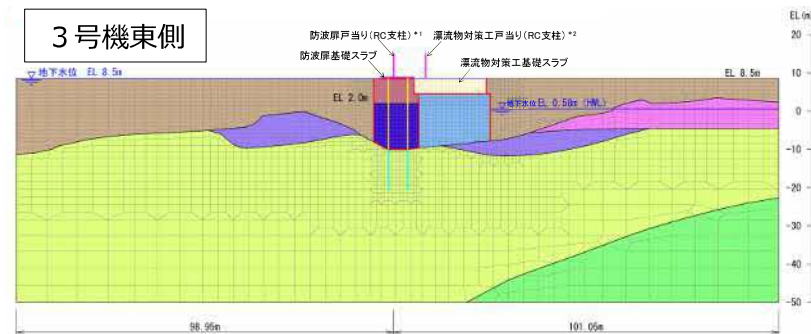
３号機東側

防波扉戸当り（RC支柱）＊1

漂流物対策工戸当り（RC支柱）＊2

防波扉基礎スラブ

漂流物対策工基礎スラブ

地下水位 EL 8.5m

EL 8.5m

EL 2.0m

地下水位 EL 0.58m (HWL)

EL (m)

20

10

0

-10

-20

-30

-40

-50

98.95m

101.05m